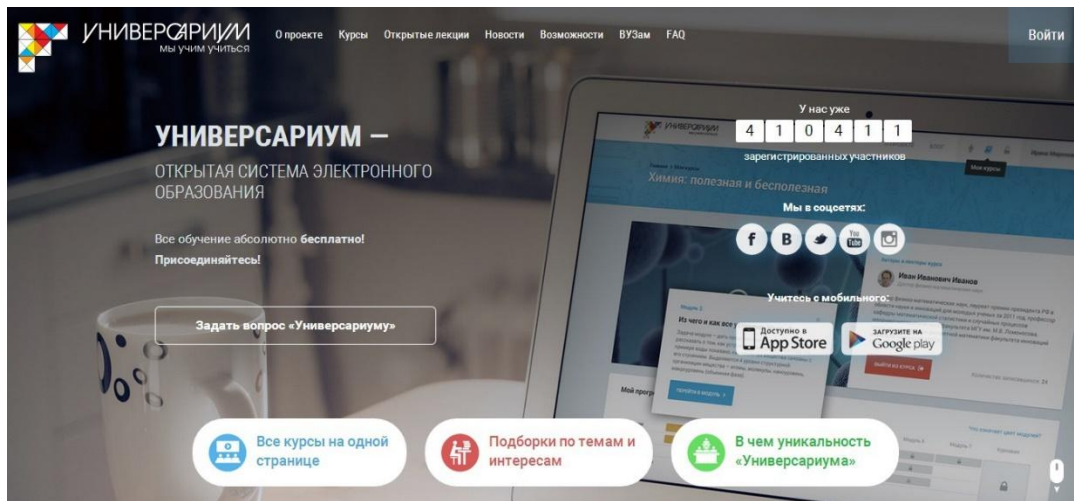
УНИВЕРСАРИУМ
мы учим учиться

О проекте Курсы Открытые лекции Новости Возможности ВУЗам FAQ

Войти

УНИВЕРСАРИУМ —
ОТКРЫТАЯ СИСТЕМА ЭЛЕКТРОННОГО ОБРАЗОВАНИЯ

Все обучение абсолютно **бесплатно!**
**Присоединяйтесь!**

Задать вопрос «Универсариуму»

У нас уже
4 1 0 4 1 1
зарегистрированных участников

Мы в соцсетях:

f B You Tube

Учитесь с мобильного:

Доступно в App Store

ЗАГРУЗИТЕ НА Google play

Химия: полезная и бесполезная

Иван Иванович Иванов

Из чего и как все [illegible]

Мои курсы

Все курсы на одной странице

Подборки по темам и интересам

В чем уникальность «Универсариума»